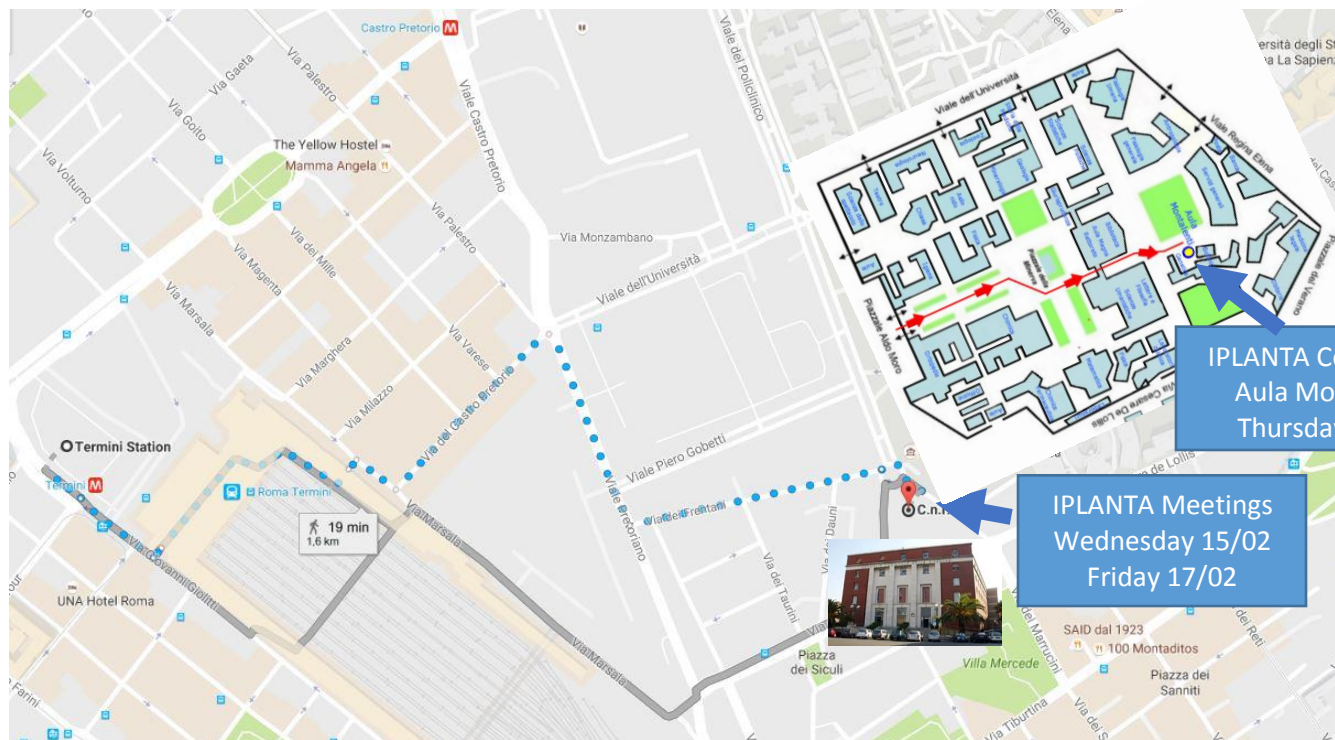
Castro Pretorio
Via Palestro
Via Gaeta
Via Goito
Via Volturno
The Yellow Hostel
Mamma Angela
Viale Castro Pretorio
Viale del Policlinico
Via Palestro
Via del Mille
Via Magenta
Via Marsala
Via Monzambano
Viale dell'Università
Via Varese
Via Marghera
Via Milazzo
Via del Castro Pretorio
Termini Station
Termini
Roma Termini
19 min
1,6 km
Via Marsala
Viale Pretoriano
Viale Piero Gobetti
Viale dei Frentani
Via Giovanni Giolitti
UNA Hotel Roma
Via Marsala
Via dei Dauni
Via dei Taurini
Piazza dei Siculi
C.n.r.
SAID dal 1923
100 Montaditos
Villa Mercede
Piazza dei Sanniti
Via dei Marrucini
Via Tiburtina
Via dei Reti
de Lollis
Via Farini
Elena
Università degli St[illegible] La Sapienz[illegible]
Viale dell'Università
Viale Regina Elena
Piazzale Aldo Moro
Via Cesare De Lollis
Aula Montessori
IPLANTA Co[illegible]
Aula Mo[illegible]
Thursday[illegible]
IPLANTA Meetings
Wednesday 15/02
Friday 17/02